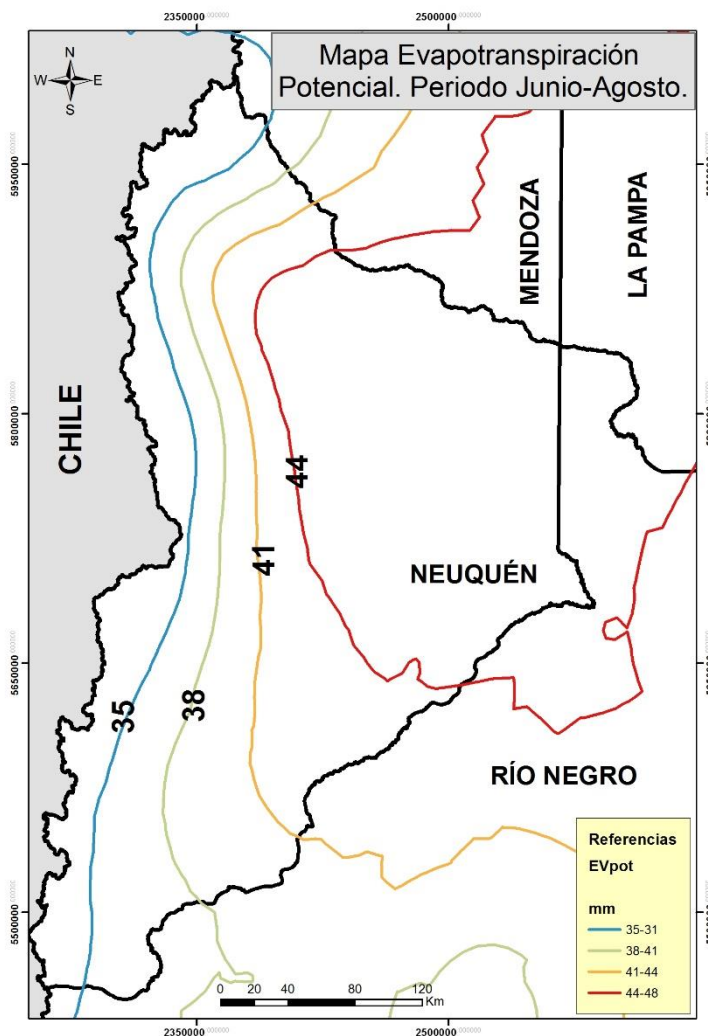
2350000
2500000

Mapa Evapotranspiración Potencial. Periodo Junio-Agosto.

N
W
E
S

5950000
5800000
5650000
5500000

MENDOZA
LA PAMPA
CHILE
44
41
NEUQUÉN
35
38
RÍO NEGRO

Referencias
EVpot
mm
35-31
38-41
41-44
44-48

0 20 40 80 120 Km

2350000
2500000